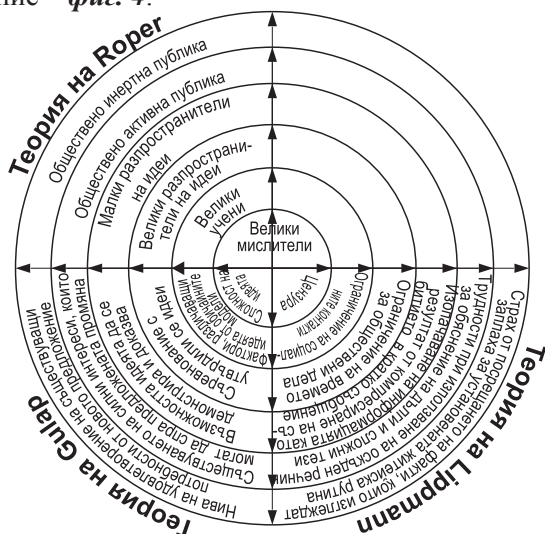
ние – фиг. 4.

Теория на Roper

Обществено инертна публика

Обществено активна публика

Малки разпространители на идеи

Велики разпространители на идеи

Велики учени

Велики мислители

Сложност на идеята

Цензура

Ограничение на социалните контакти

Фактори разпространяващи идеята на мислителите

Утвърдили се идеи

Сравняване с

Демонстрира и доказва

Възможността идеята да се

могат да спра предложенията за промяна

Съществуването от новото при силни интереси, които

потребности от

Нива на удовлетворение на съществуващите

Теория на Gulap

Ограничение на времето за обществени дела

резултат от кратко съобщение

Ограничението на комуникацията като

Изопачаване при използване на сложни и тези

За обяснение на фактите

Трудности за установяване на житейска рутина

Страх от посредничество на факти, които излагат

заплаха за установената житейска рутина

Теория на Lippmann